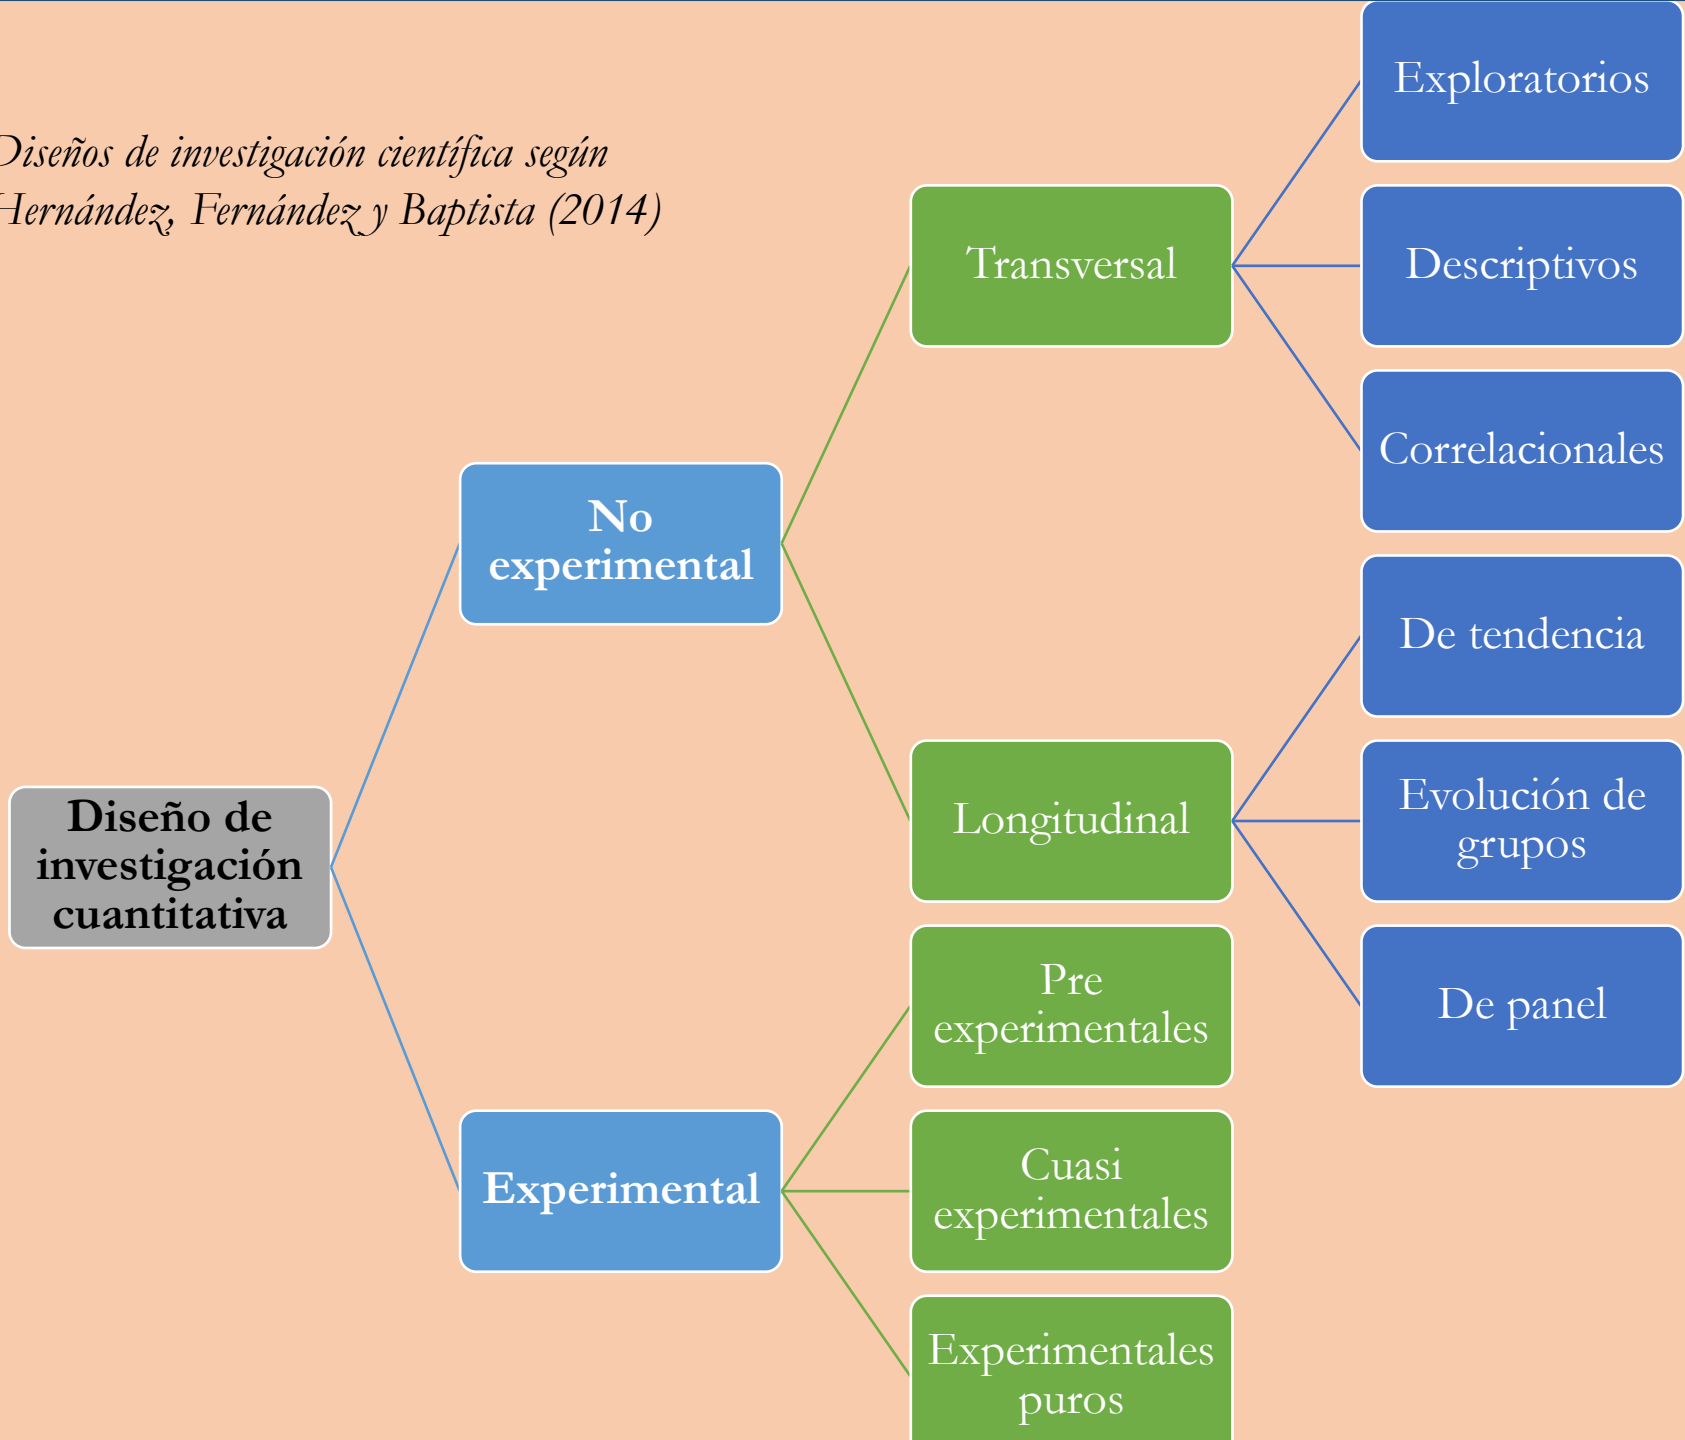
Diseños de investigación científica según Hernández, Fernández y Baptista (2014)

Diseño de investigación cuantitativa

No experimental

Transversal

Exploratorios

Descriptivos

Correlacionales

Longitudinal

De tendencia

Evolución de grupos

De panel

Experimental

Pre experimentales

Cuasi experimentales

Experimentales puros